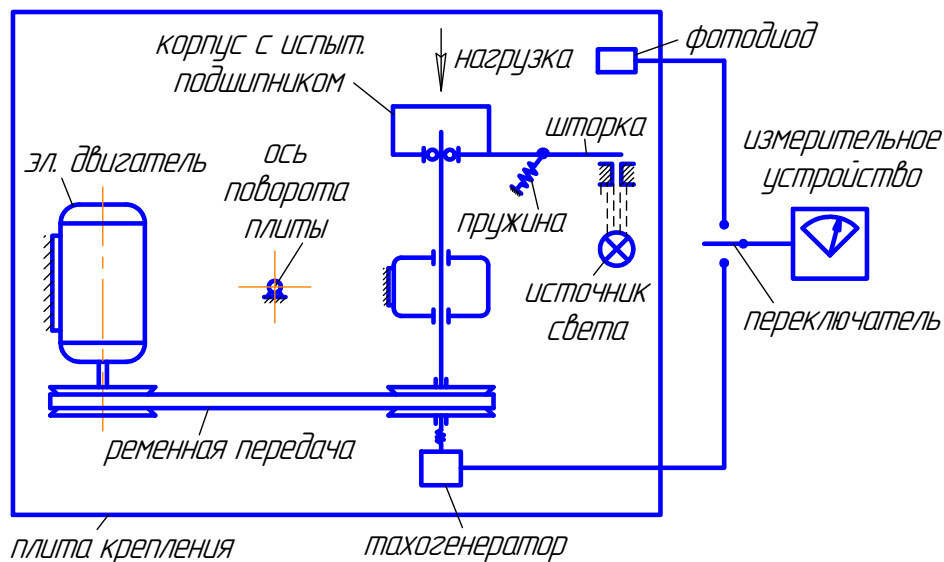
корпус с испыт. подшипником

нагрузка

фотодиод

шторка

измерительное устройство

эл. двигатель

ось поворота плиты

пружина

источник света

переключатель

ременная передача

плита крепления

тахогенератор